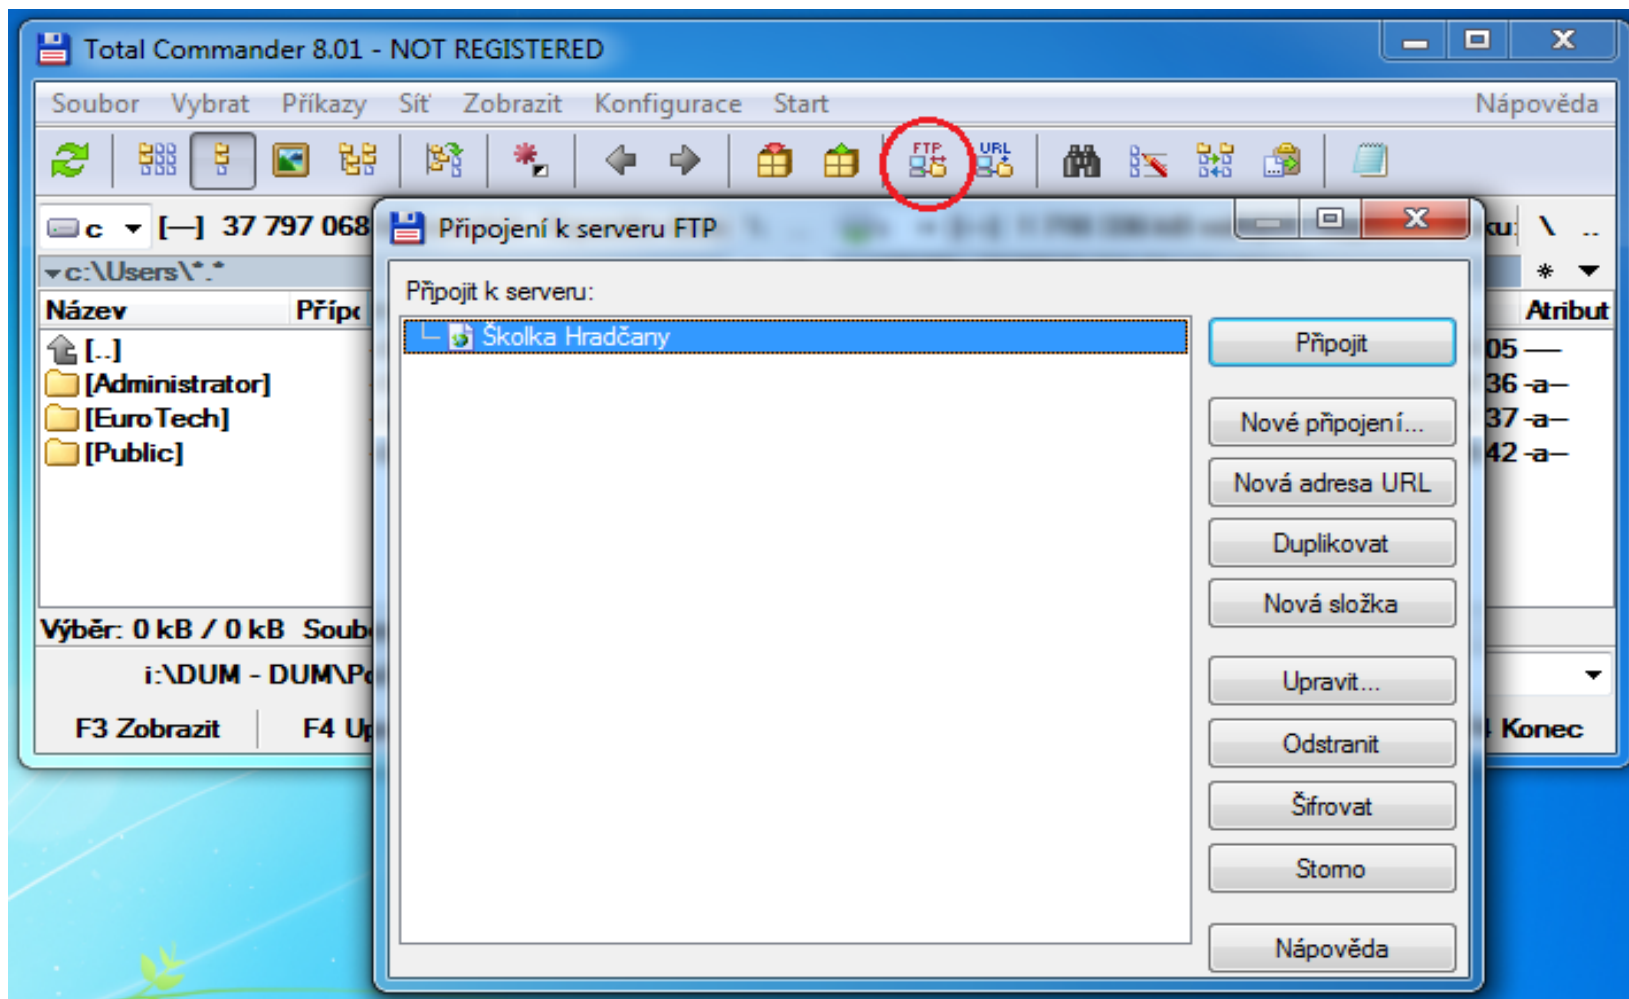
Total Commander 8.01 - NOT REGISTERED

Soubor Vybrat Příkazy Síť Zobrazit Konfigurace Start Nápověda

FTP URL

c [—] 37 797 068

c:\Users\*.*

Název Přípo

[..]
[Administrator]
[EuroTech]
[Public]

Výběr: 0 kB / 0 kB Soub

i:\DUM - DUM\P

F3 Zobrazit F4 Up

Připojení k serveru FTP

Připojit k serveru:

Školka Hradčany

Připojit
Nové připojení...
Nová adresa URL
Duplikovat
Nová složka
Upravit...
Odstranit
Šifrovat
Storno
Nápověda

ku \ ..
* 
Atribut
05 —
36 -a–
37 -a–
42 -a–
Konec